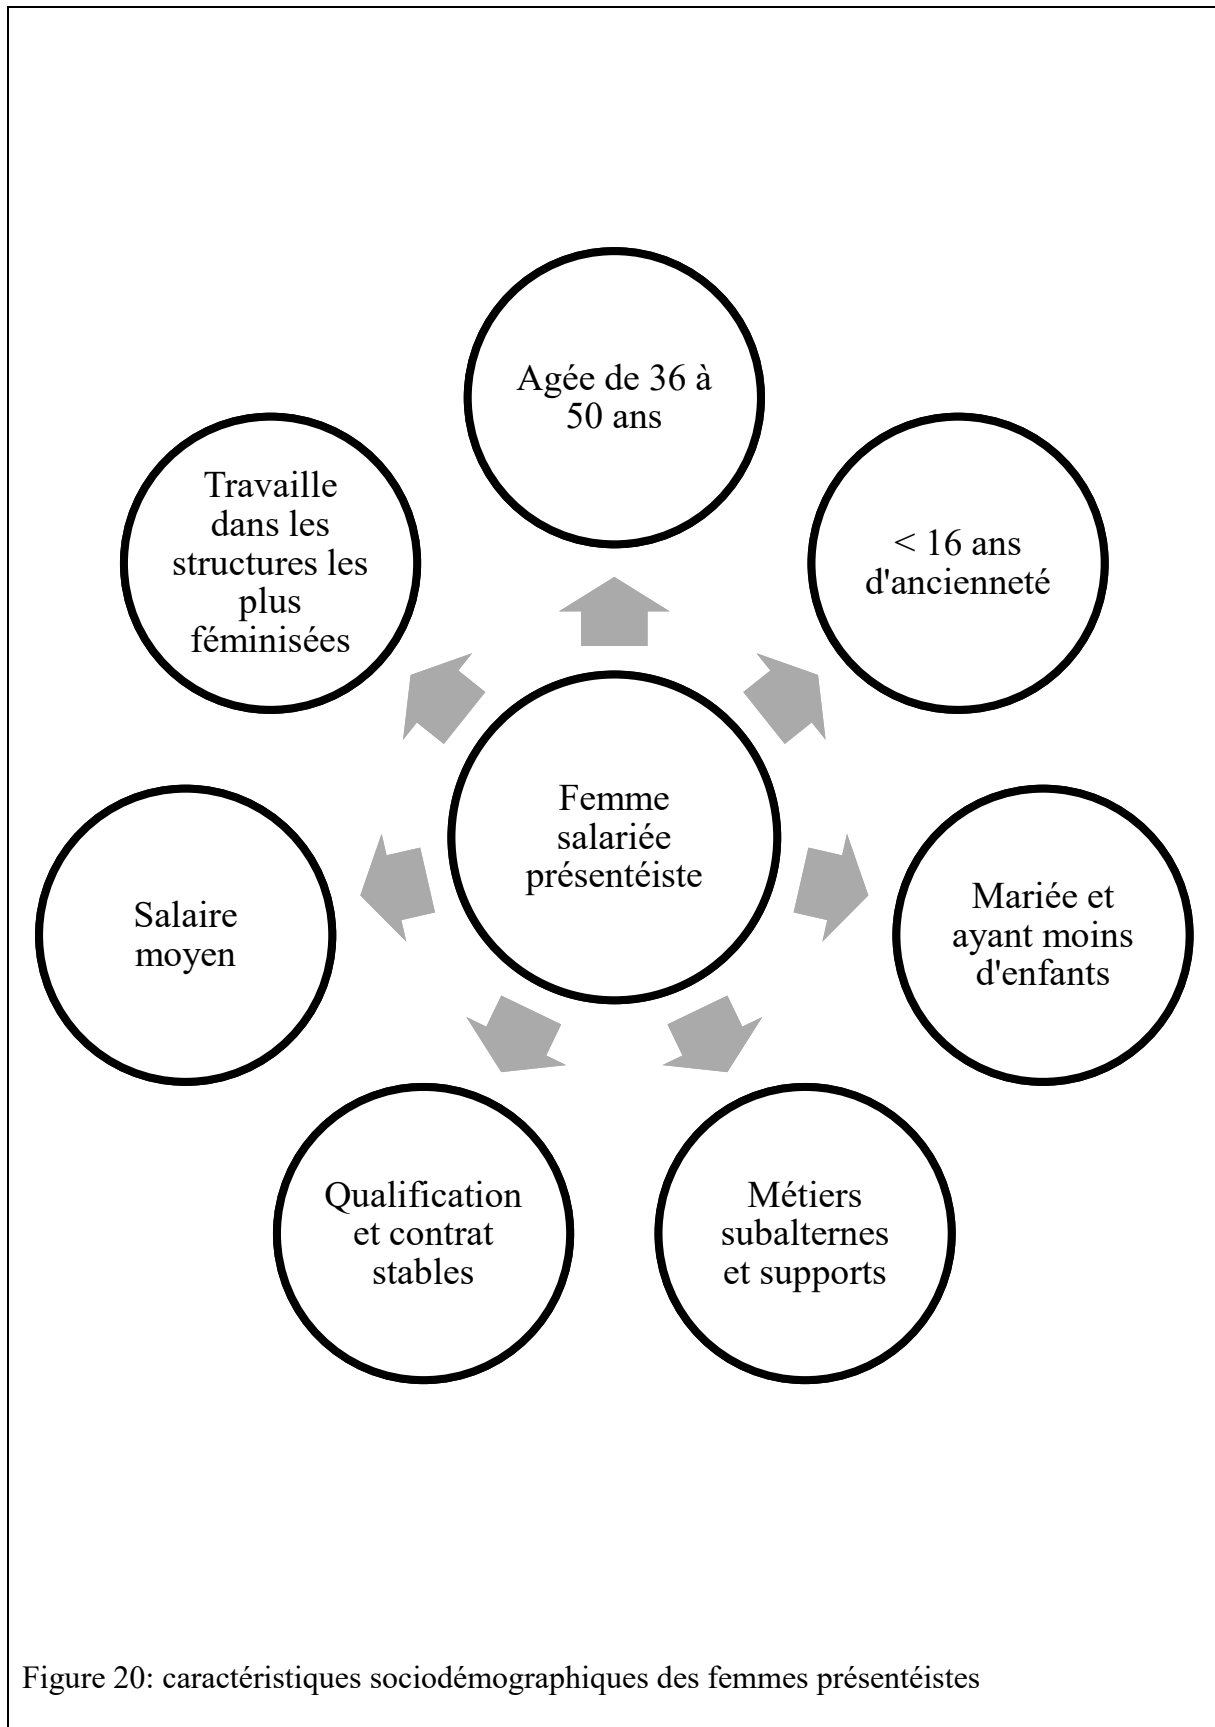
Agée de 36 à 50 ans

Travaille dans les structures les plus féminisées

< 16 ans d'ancienneté

Femme salariée présentéiste

Salaire moyen

Mariée et ayant moins d'enfants

Qualification et contrat stables

Métiers subalternes et supports

Figure 20: caractéristiques sociodémographiques des femmes présentéistes